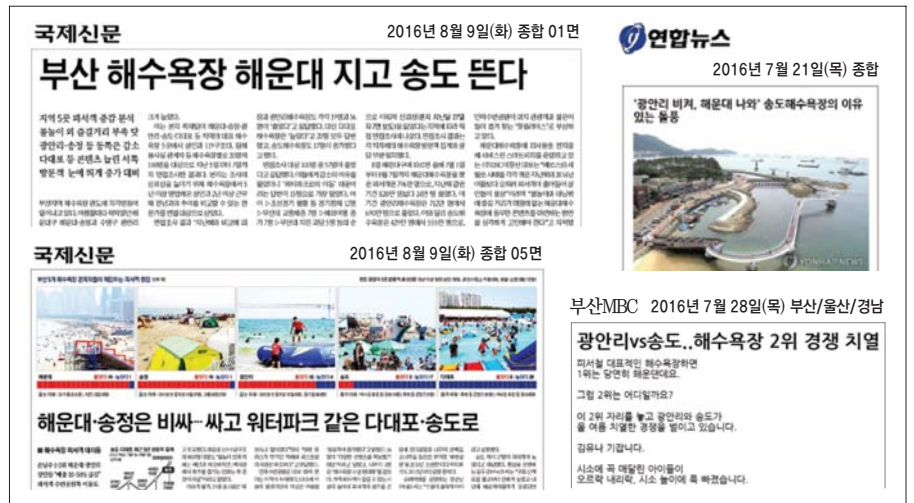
국제신문

2016년 8월 9일(화) 종합 01면

부산 해수욕장 해운대 지고 송도 뜬다

지역 5곳 피서객 증감 분석
돌농이 와 즐길거리 부족 탓
광안리·송정 등 등록은 감소
다대포 등 콘텐츠 늘린 지역
방문객 눈에 띄게 증가 대비

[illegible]

연합뉴스

2016년 7월 21일(목) 종합

'광안리 비켜, 해운대 나와' 송도해수욕장의 이유 있는 돌풍

YONHAP NEWS

국제신문

2016년 8월 9일(화) 종합 05면

해운대·송정은 비싸… 싸고 워터파크 같은 다대포·송도로

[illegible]

부산MBC 2016년 7월 28일(목) 부산/울산/경남

광안리vs송도,.해수욕장 2위 경쟁 치열

피서철 대표적인 해수욕장하면 1위는 당연히 해운대인데요.

그럼 2위는 어디일까요?

이 2위 자리를 놓고 광안리와 송도가 올 여름 치열한 경쟁을 벌이고 있습니다.

김유나 기잡니다.

시소에 꼭 매달린 아이들이 오르락 내리락, 시소 놀이에 푹 빠졌습니다.